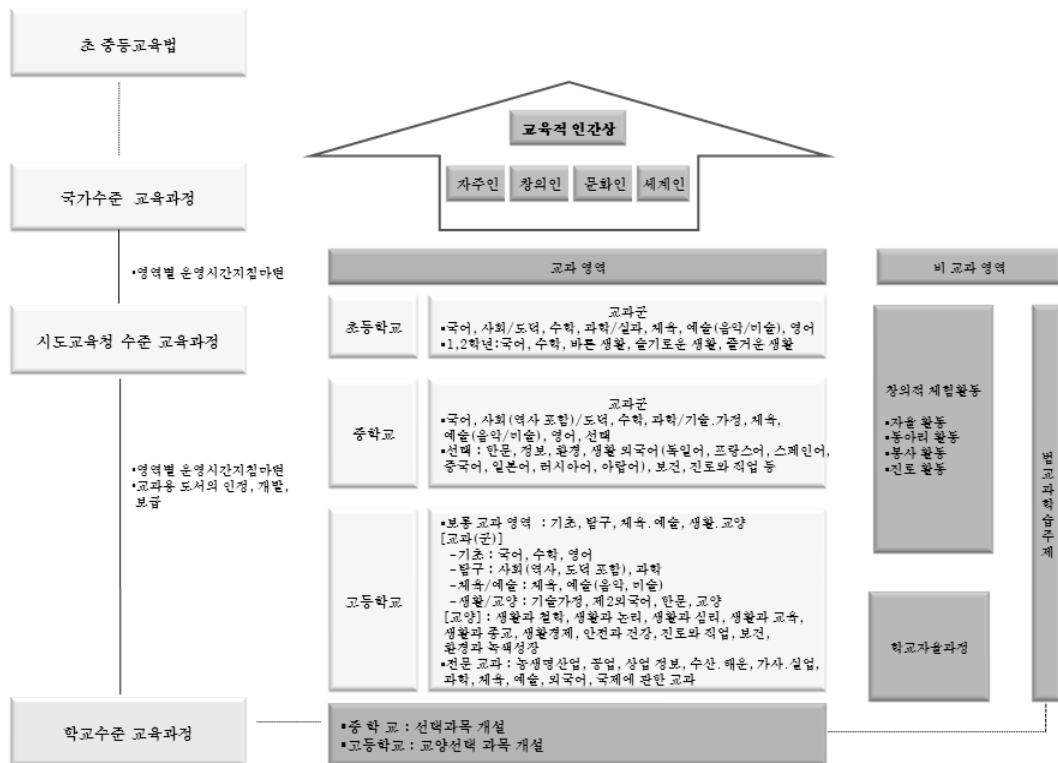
초 중등교육법

교육적 인간상

자주인 창의인 문화인 세계인

국가수준 교육과정

•영역별 운영시간지침마련

교과 영역

비 교과 영역

시도교육청 수준 교육과정

초등학교

교과군
•국어, 사회/도덕, 수학, 과학/실과, 체육, 예술(음악/미술), 영어
•1,2학년:국어, 수학, 바른 생활, 슬기로운 생활, 즐거운 생활

중학교

교과군
•국어, 사회(역사 포함)/도덕, 수학, 과학/기술.가정, 체육, 예술(음악/미술), 영어, 선택
•선택 : 한문, 정보, 환경, 생활 외국어(독일어, 프랑스어, 스페인어, 중국어, 일본어, 러시아어, 아랍어), 보건, 진로와 직업 등

창의적 체험활동

•자율 활동
•동아리 활동
•봉사 활동
•진로 활동

•영역별 운영시간지침마련
•교과용 도서의 인정, 개발, 보급

고등학교

•보통 교과 영역 : 기초, 탐구, 체육.예술, 생활.교양
[교과(군)]
-기초 : 국어, 수학, 영어
-탐구 : 사회(역사, 도덕 포함), 과학
-체육/예술 : 체육, 예술(음악, 미술)
-생활/교양 : 기술가정, 제2외국어, 한문, 교양
[교양] : 생활과 철학, 생활과 논리, 생활과 심리, 생활과 교육, 생활과 종교, 생활경제, 안전과 건강, 진로와 직업, 보건, 환경과 녹색성장
•전문 교과 : 농생명산업, 공업, 상업 정보, 수산.해운, 가사.실업, 과학, 체육, 예술, 외국어, 국제에 관한 교과

학교자율과정

범교과학습주제

학교수준 교육과정

•중 학 교 : 선택과목 개설
•고등학교 : 교양선택 과목 개설